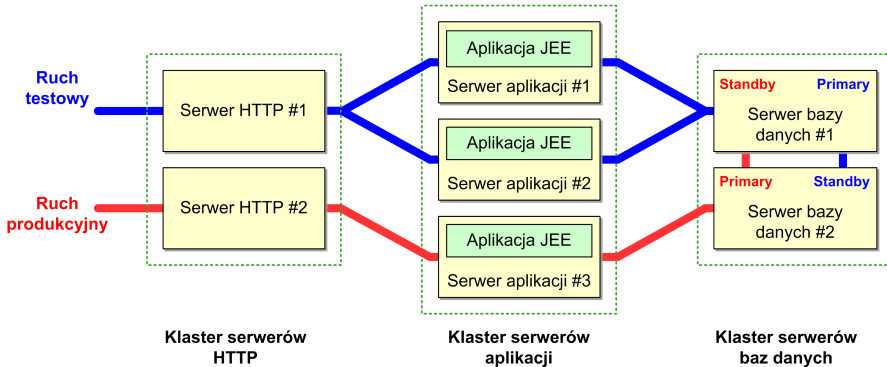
Ruch testowy

Ruch produkcyjny

Serwer HTTP #1

Serwer HTTP #2

Aplikacja JEE

Serwer aplikacji #1

Aplikacja JEE

Serwer aplikacji #2

Aplikacja JEE

Serwer aplikacji #3

Standby

Primary

Serwer bazy danych #1

Primary

Standby

Serwer bazy danych #2

Klaster serwerów HTTP

Klaster serwerów aplikacji

Klaster serwerów baz danych